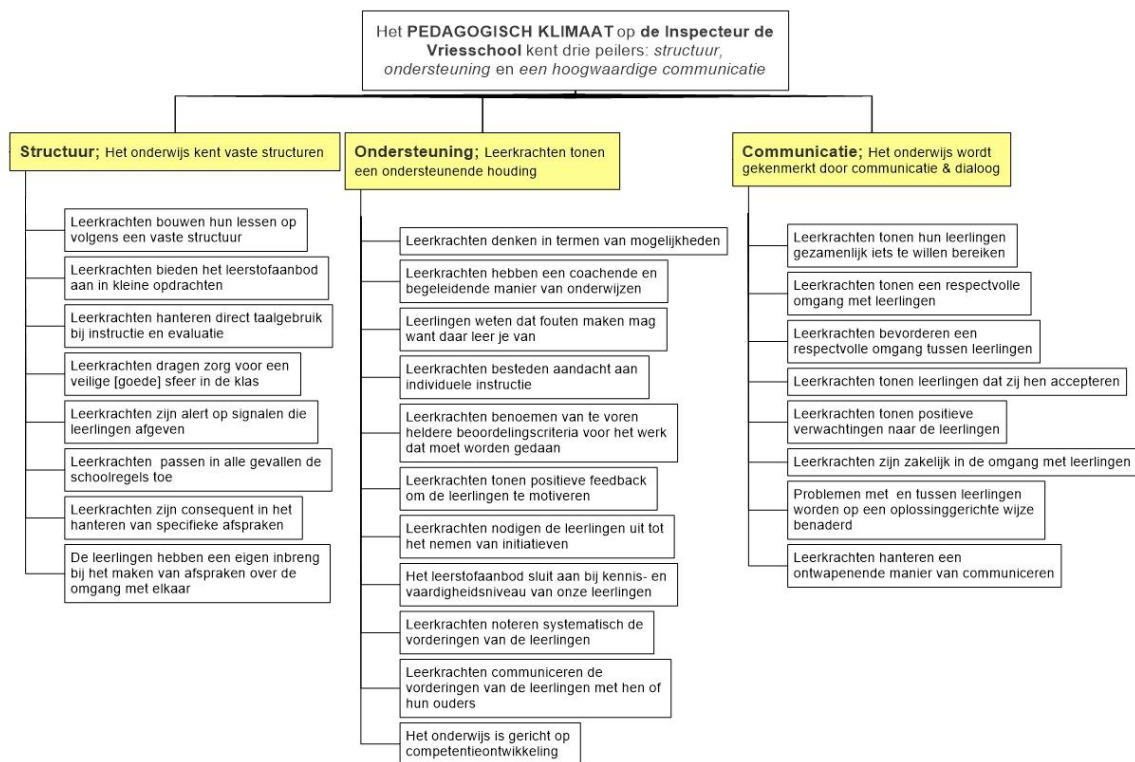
Het **PEDAGOGISCH KLIMAAT** op **de Inspecteur de Vriesschool** kent drie peilers: *structuur, ondersteuning en een hoogwaardige communicatie*

**Structuur;** Het onderwijs kent vaste structuren

Leerkrachten bouwen hun lessen op volgens een vaste structuur

Leerkrachten bieden het leerstofaanbod aan in kleine opdrachten

Leerkrachten hanteren direct taalgebruik bij instructie en evaluatie

Leerkrachten dragen zorg voor een veilige [goede] sfeer in de klas

Leerkrachten zijn alert op signalen die leerlingen afgeven

Leerkrachten passen in alle gevallen de schoolregels toe

Leerkrachten zijn consequent in het hanteren van specifieke afspraken

De leerlingen hebben een eigen inbreng bij het maken van afspraken over de omgang met elkaar

**Ondersteuning;** Leerkrachten tonen een ondersteunende houding

Leerkrachten denken in termen van mogelijkheden

Leerkrachten hebben een coachende en begeleidende manier van onderwijzen

Leerlingen weten dat fouten maken mag want daar leer je van

Leerkrachten besteden aandacht aan individuele instructie

Leerkrachten benoemen van te voren heldere beoordelingscriteria voor het werk dat moet worden gedaan

Leerkrachten tonen positieve feedback om de leerlingen te motiveren

Leerkrachten nodigen de leerlingen uit tot het nemen van initiatieven

Het leerstofaanbod sluit aan bij kennis- en vaardigheidsniveau van onze leerlingen

Leerkrachten noteren systematisch de vorderingen van de leerlingen

Leerkrachten communiceren de vorderingen van de leerlingen met hen of hun ouders

Het onderwijs is gericht op competentieontwikkeling

**Communicatie;** Het onderwijs wordt gekenmerkt door communicatie & dialoog

Leerkrachten tonen hun leerlingen gezamenlijk iets te willen bereiken

Leerkrachten tonen een respectvolle omgang met leerlingen

Leerkrachten bevorderen een respectvolle omgang tussen leerlingen

Leerkrachten tonen leerlingen dat zij hen accepteren

Leerkrachten tonen positieve verwachtingen naar de leerlingen

Leerkrachten zijn zakelijk in de omgang met leerlingen

Problemen met en tussen leerlingen worden op een oplossingsgerichte wijze benaderd

Leerkrachten hanteren een ontwapenende manier van communiceren